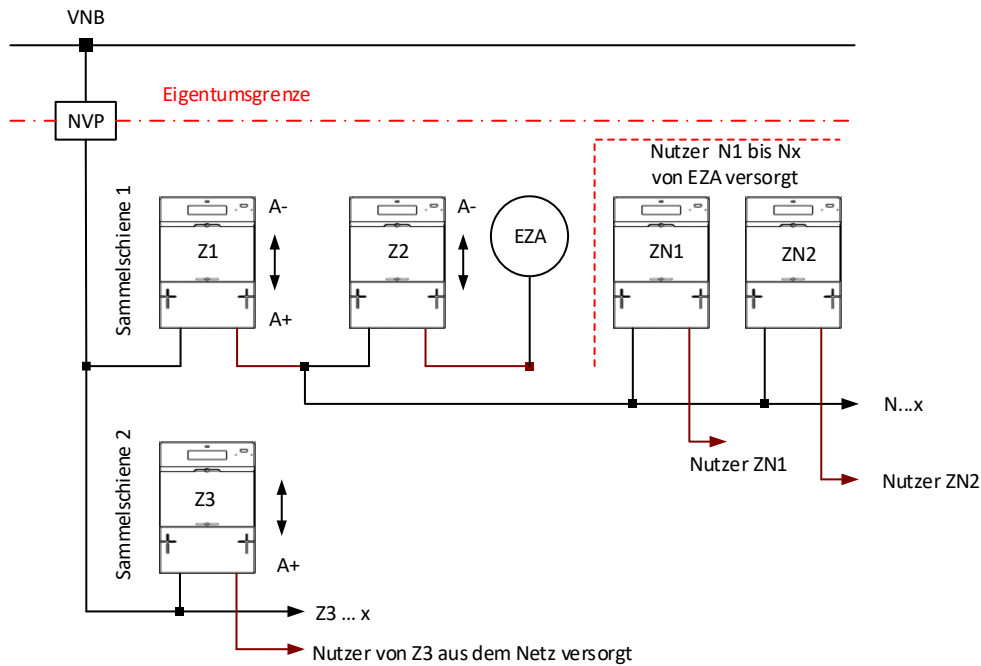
VNB

Eigentumsgrenze

NVP

Nutzer N1 bis Nx von EZA versorgt

Sammelschiene 1

A-

Z1

A+

A-

Z2

EZA

ZN1

ZN2

N...x

Nutzer ZN1

Nutzer ZN2

Sammelschiene 2

Z3

A+

Z3 ... x

Nutzer von Z3 aus dem Netz versorgt